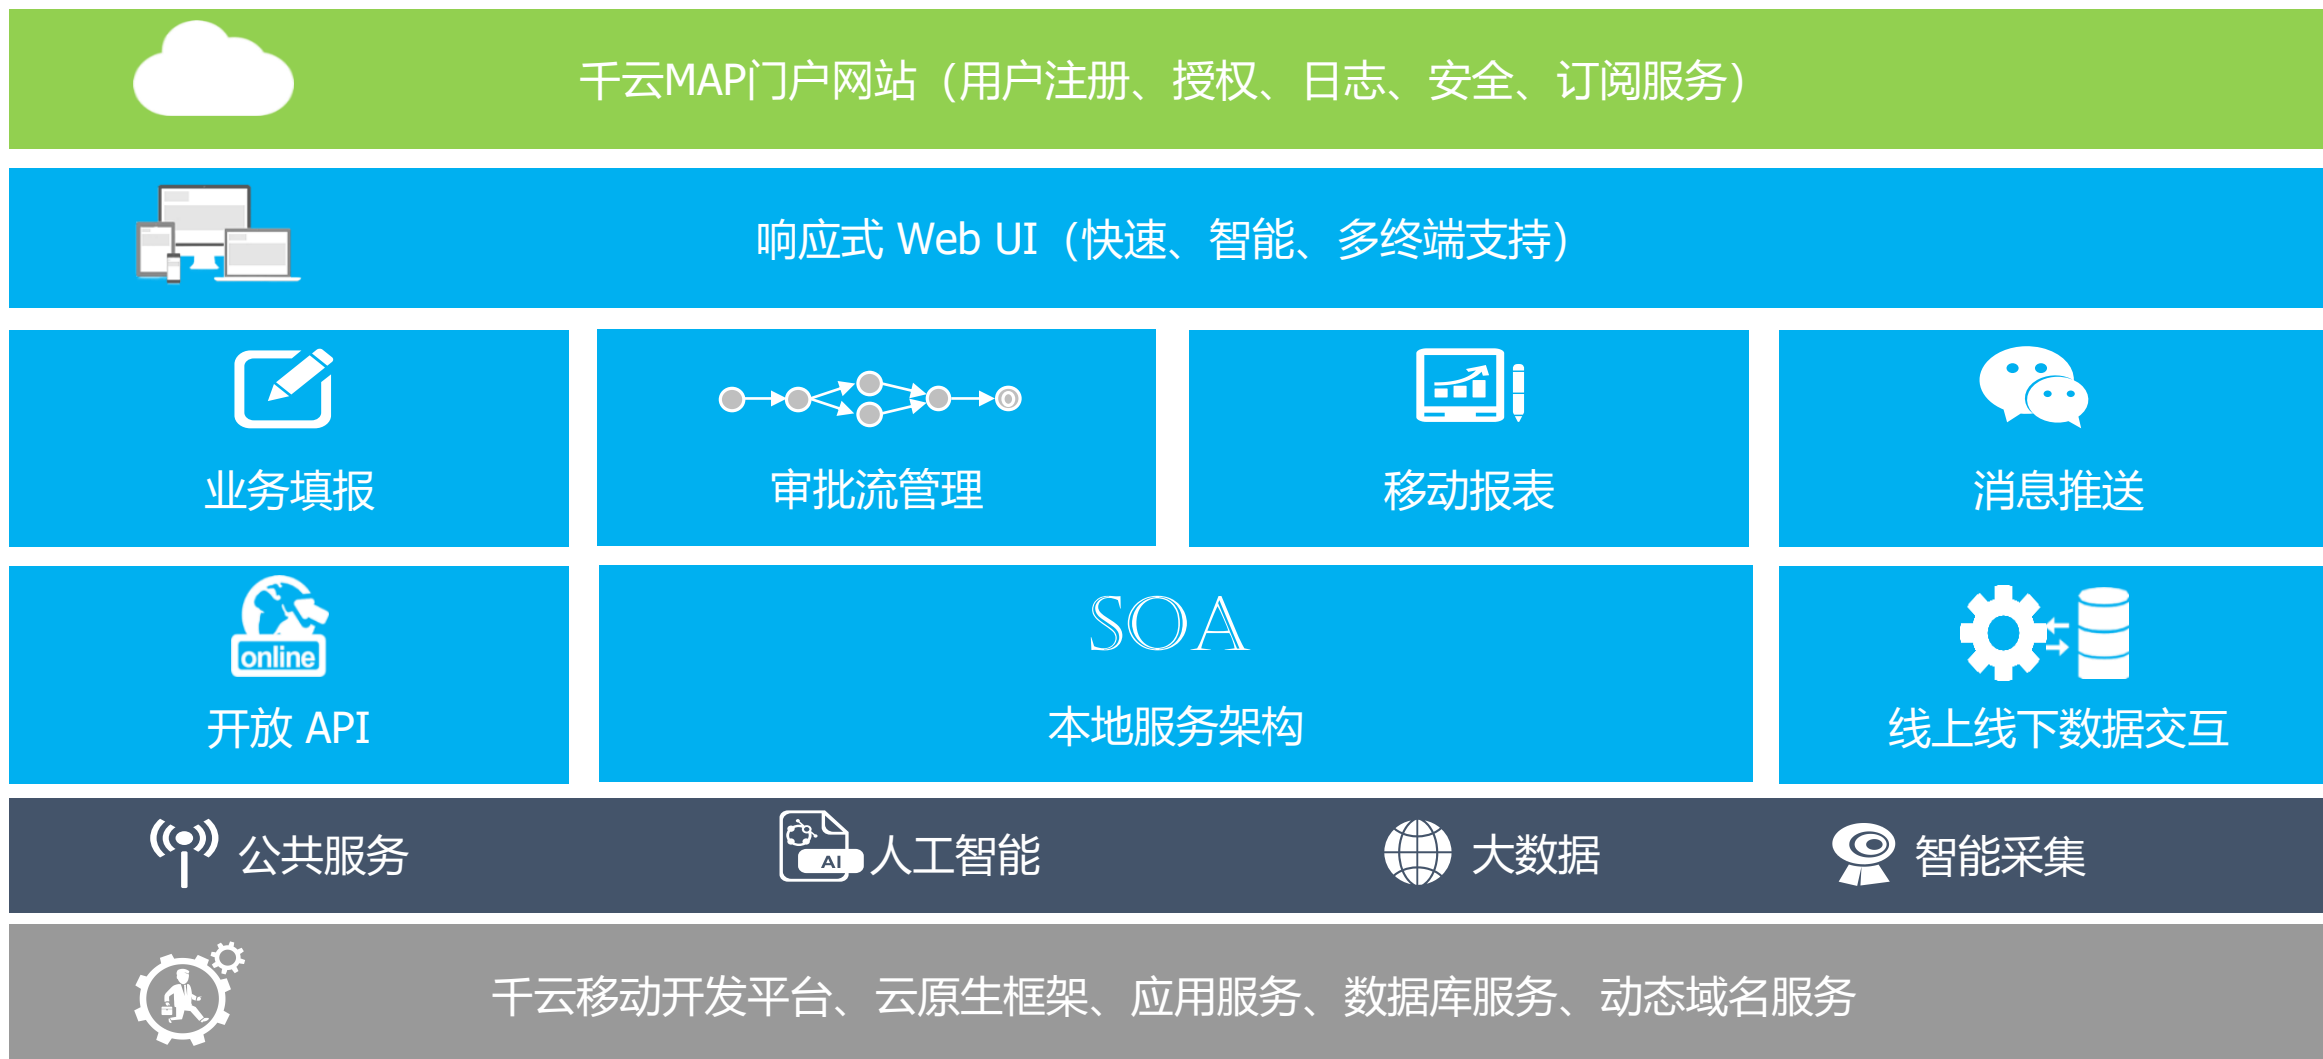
千云MAP门户网站（用户注册、授权、日志、安全、订阅服务）

响应式 Web UI（快速、智能、多终端支持）

业务填报

审批流管理

移动报表

消息推送

online

开放 API

SOA

本地服务架构

线上线下数据交互

公共服务

AI

人工智能

大数据

智能采集

千云移动开发平台、云原生框架、应用服务、数据库服务、动态域名服务